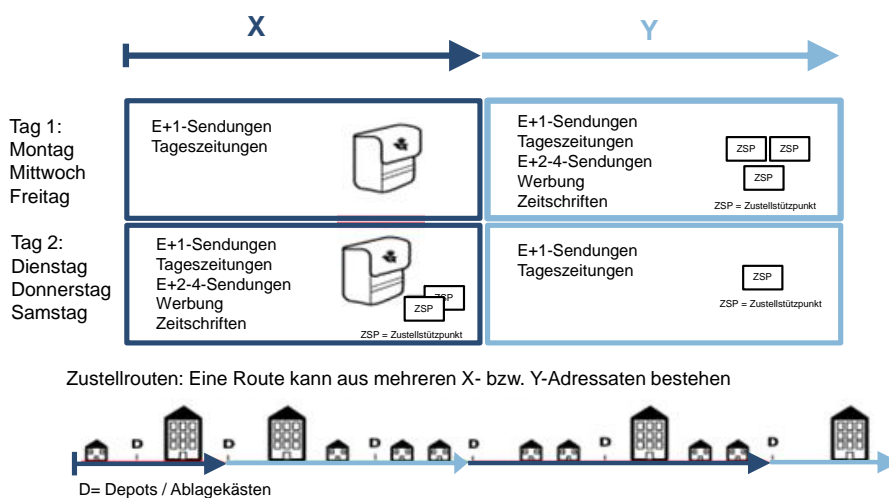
X

Y

Tag 1:
Montag
Mittwoch
Freitag

E+1-Sendungen
Tageszeitungen

E+1-Sendungen
Tageszeitungen
E+2-4-Sendungen
Werbung
Zeitschriften

ZSP ZSP
ZSP
ZSP = Zustellstützpunkt

Tag 2:
Dienstag
Donnerstag
Samstag

E+1-Sendungen
Tageszeitungen
E+2-4-Sendungen
Werbung
Zeitschriften

ZSP
ZSP
ZSP = Zustellstützpunkt

E+1-Sendungen
Tageszeitungen

ZSP
ZSP = Zustellstützpunkt

Zustellrouten: Eine Route kann aus mehreren X- bzw. Y-Adressaten bestehen

D D D D D D

D= Depots / Ablagekästen